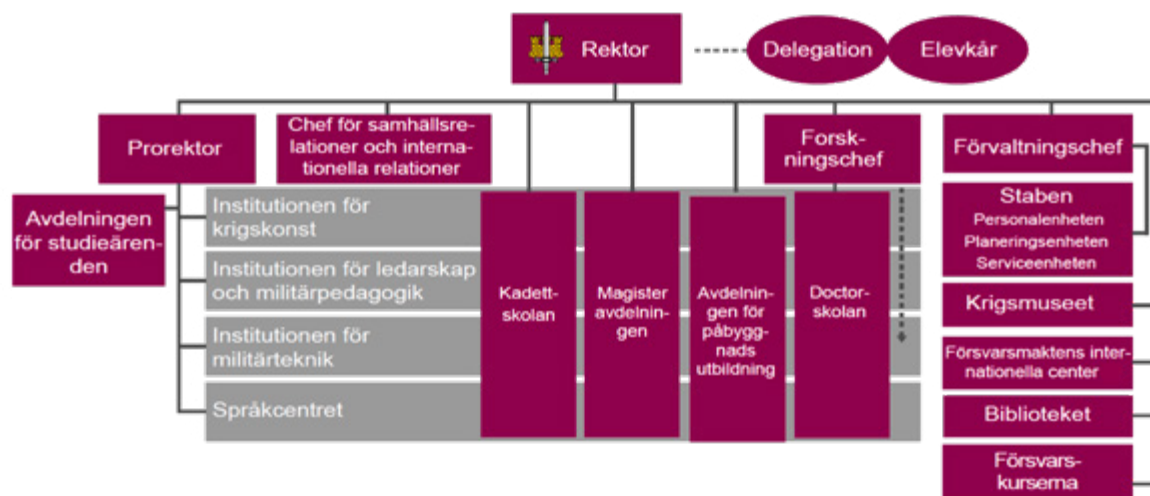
Rektor

Delegation

Elevkår

Prorektor

Chef för samhällsrelationer och internationella relationer

Forskningschef

Förvaltningschef

Avdelningen för studieärenden

Institutionen för krigskonst

Institutionen för ledarskap och militärpedagogik

Institutionen för militärteknik

Språkcentret

Kadettskolan

Magister avdelningen

Avdelningen för påbyggnads utbildning

Doctorskolan

Staben
Personalenheten
Planeringsenheten
Serviceenheten

Krigsmuseet

Försvarsmaktens internationella center

Biblioteket

Försvarskurserna